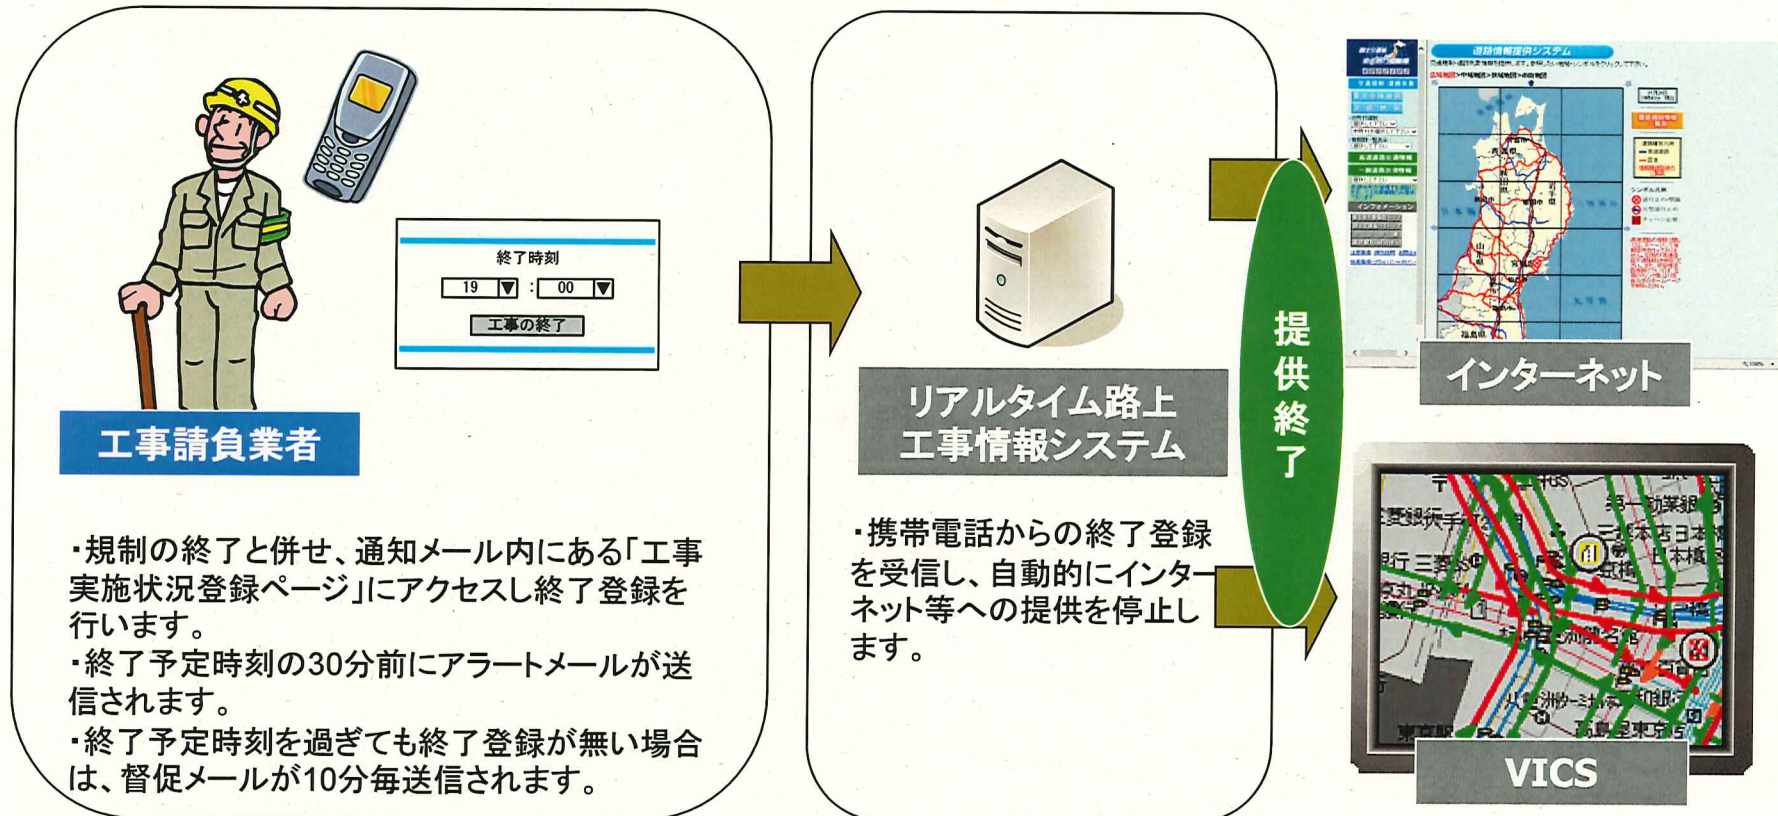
終了時刻

19 : 00

工事の終了

工事請負業者

・規制の終了と併せ、通知メール内にある「工事実施状況登録ページ」にアクセスし終了登録を行います。
・終了予定時刻の30分前にアラートメールが送信されます。
・終了予定時刻を過ぎても終了登録が無い場合は、督促メールが10分毎送信されます。

リアルタイム路上工事情報システム

・携帯電話からの終了登録を受信し、自動的にインターネット等への提供を停止します。

提供終了

道路情報提供システム

インターネット

VICS